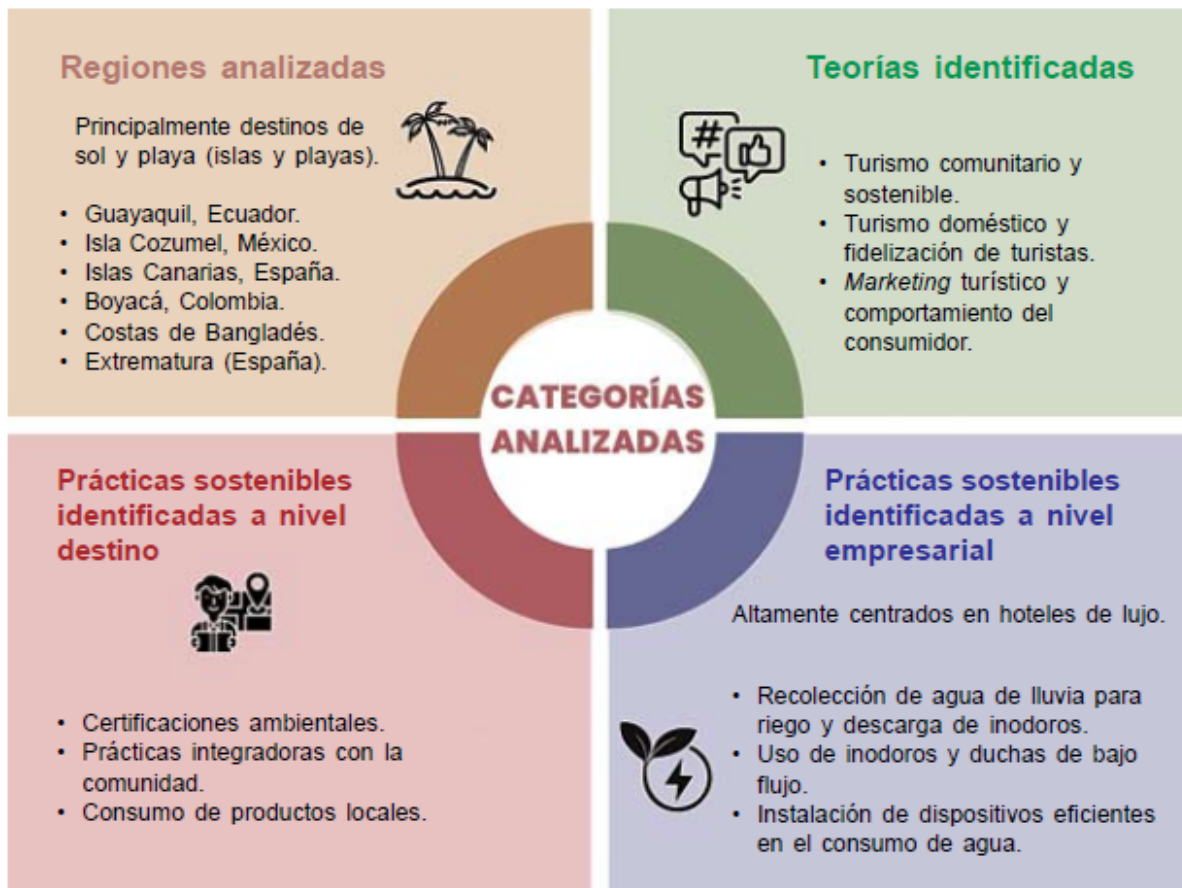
Regiones analizadas

Principalmente destinos de sol y playa (islas y playas).

- Guayaquil, Ecuador.
- Isla Cozumel, México.
- Islas Canarias, España.
- Boyacá, Colombia.
- Costas de Bangladés.
- Extrematura (España).

Teorías identificadas

#

- Turismo comunitario y sostenible.
- Turismo doméstico y fidelización de turistas.
- *Marketing* turístico y comportamiento del consumidor.

CATEGORÍAS ANALIZADAS

Prácticas sostenibles identificadas a nivel destino

- Certificaciones ambientales.
- Prácticas integradoras con la comunidad.
- Consumo de productos locales.

Prácticas sostenibles identificadas a nivel empresarial

Altamente centrados en hoteles de lujo.

- Recolección de agua de lluvia para riego y descarga de inodoros.
- Uso de inodoros y duchas de bajo flujo.
- Instalación de dispositivos eficientes en el consumo de agua.